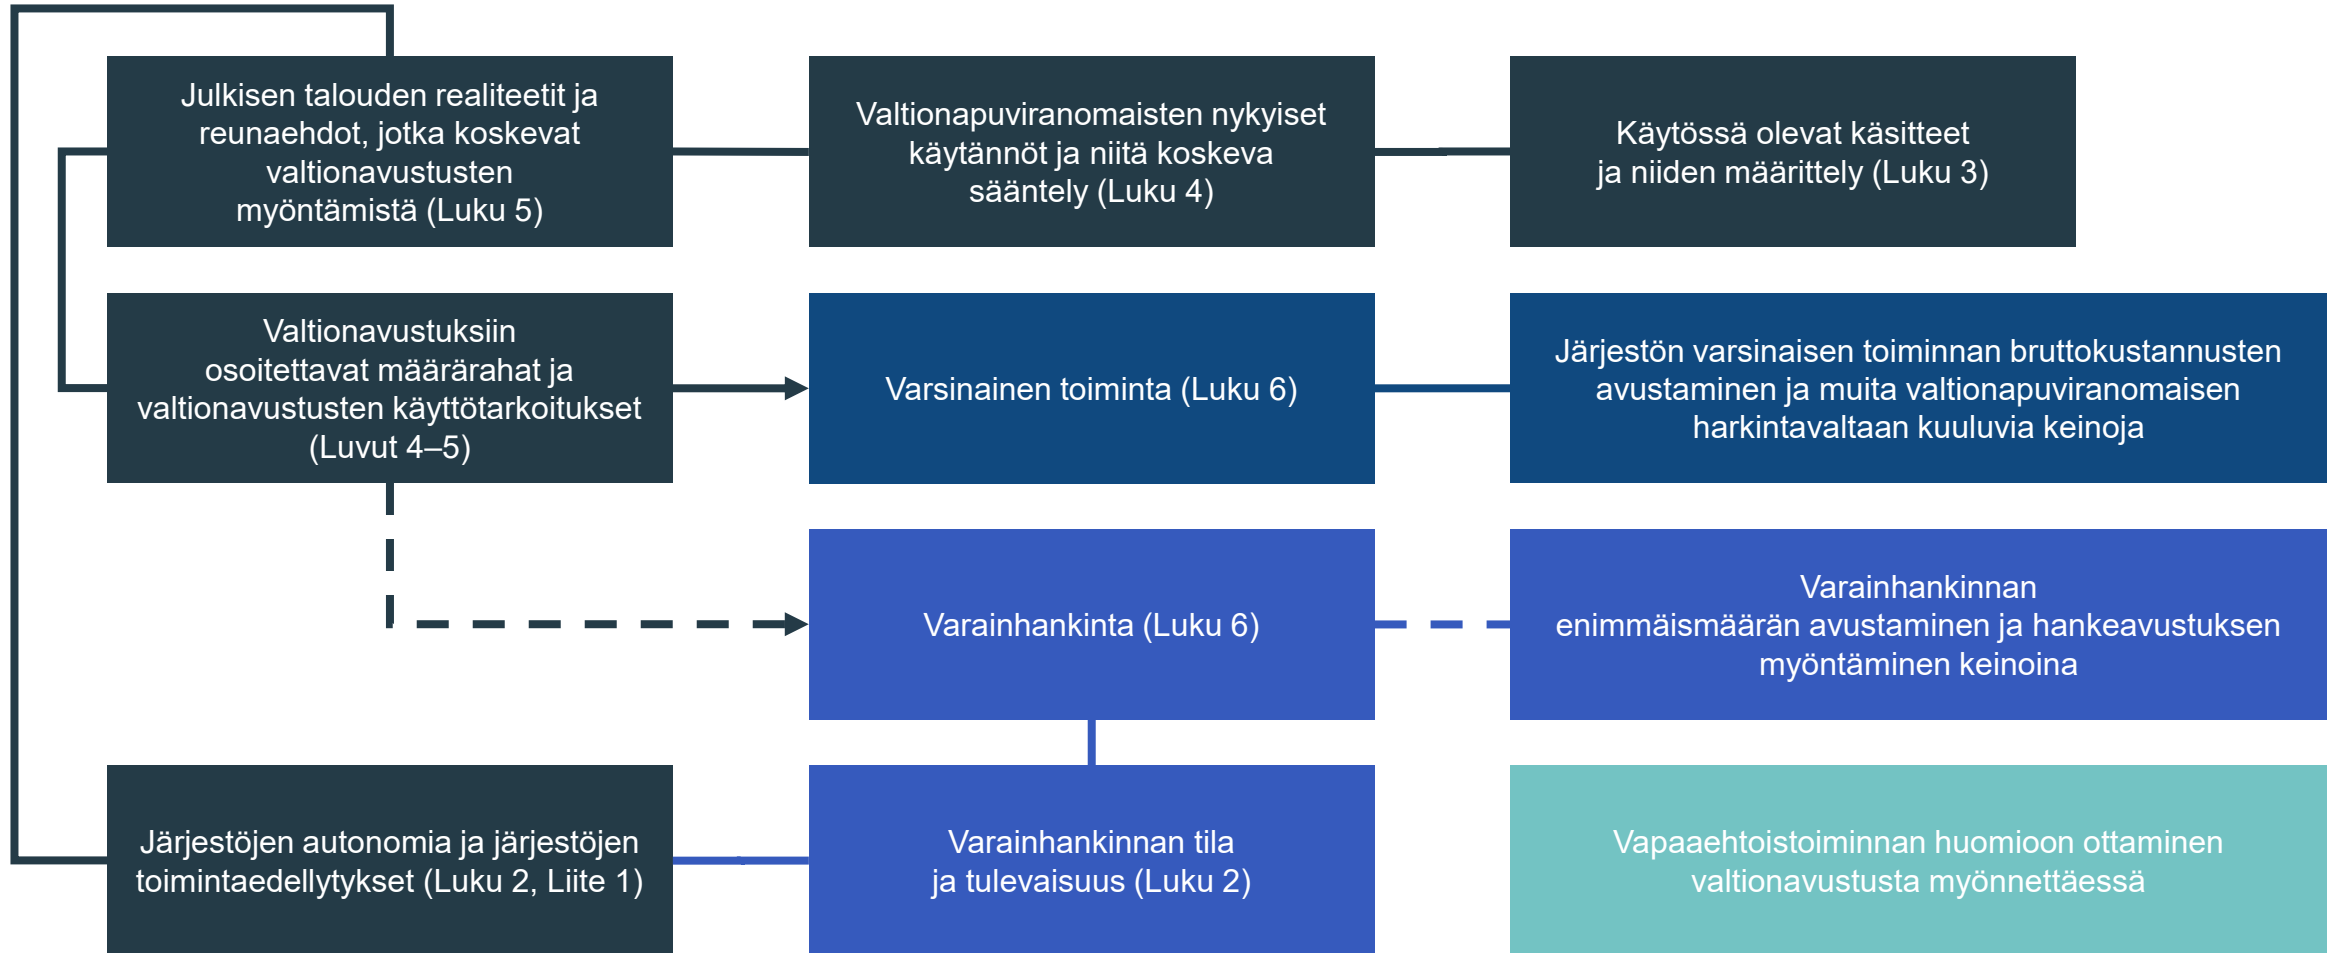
Julkisen talouden realiteetit ja reunaehdot, jotka koskevat valtionavustusten myöntämistä (Luku 5)

Valtionapuviranomaisten nykyiset käytännöt ja niitä koskeva sääntely (Luku 4)

Käytössä olevat käsitteet ja niiden määrittely (Luku 3)

Valtionavustuksiin osoitettavat määrärahat ja valtionavustusten käyttötarkoitukset (Luvut 4–5)

Varsinainen toiminta (Luku 6)

Järjestön varsinaisen toiminnan bruttokustannusten avustaminen ja muita valtionapuviranomaisen harkintavaltaan kuuluvia keinoja

Varainhankinta (Luku 6)

Varainhankinnan enimmäismäärän avustaminen ja hankeavustuksen myöntäminen keinoina

Järjestöjen autonomia ja järjestöjen toimintaedellytykset (Luku 2, Liite 1)

Varainhankinnan tila ja tulevaisuus (Luku 2)

Vapaaehtoistoiminnan huomioon ottaminen valtionavustusta myönnettäessä